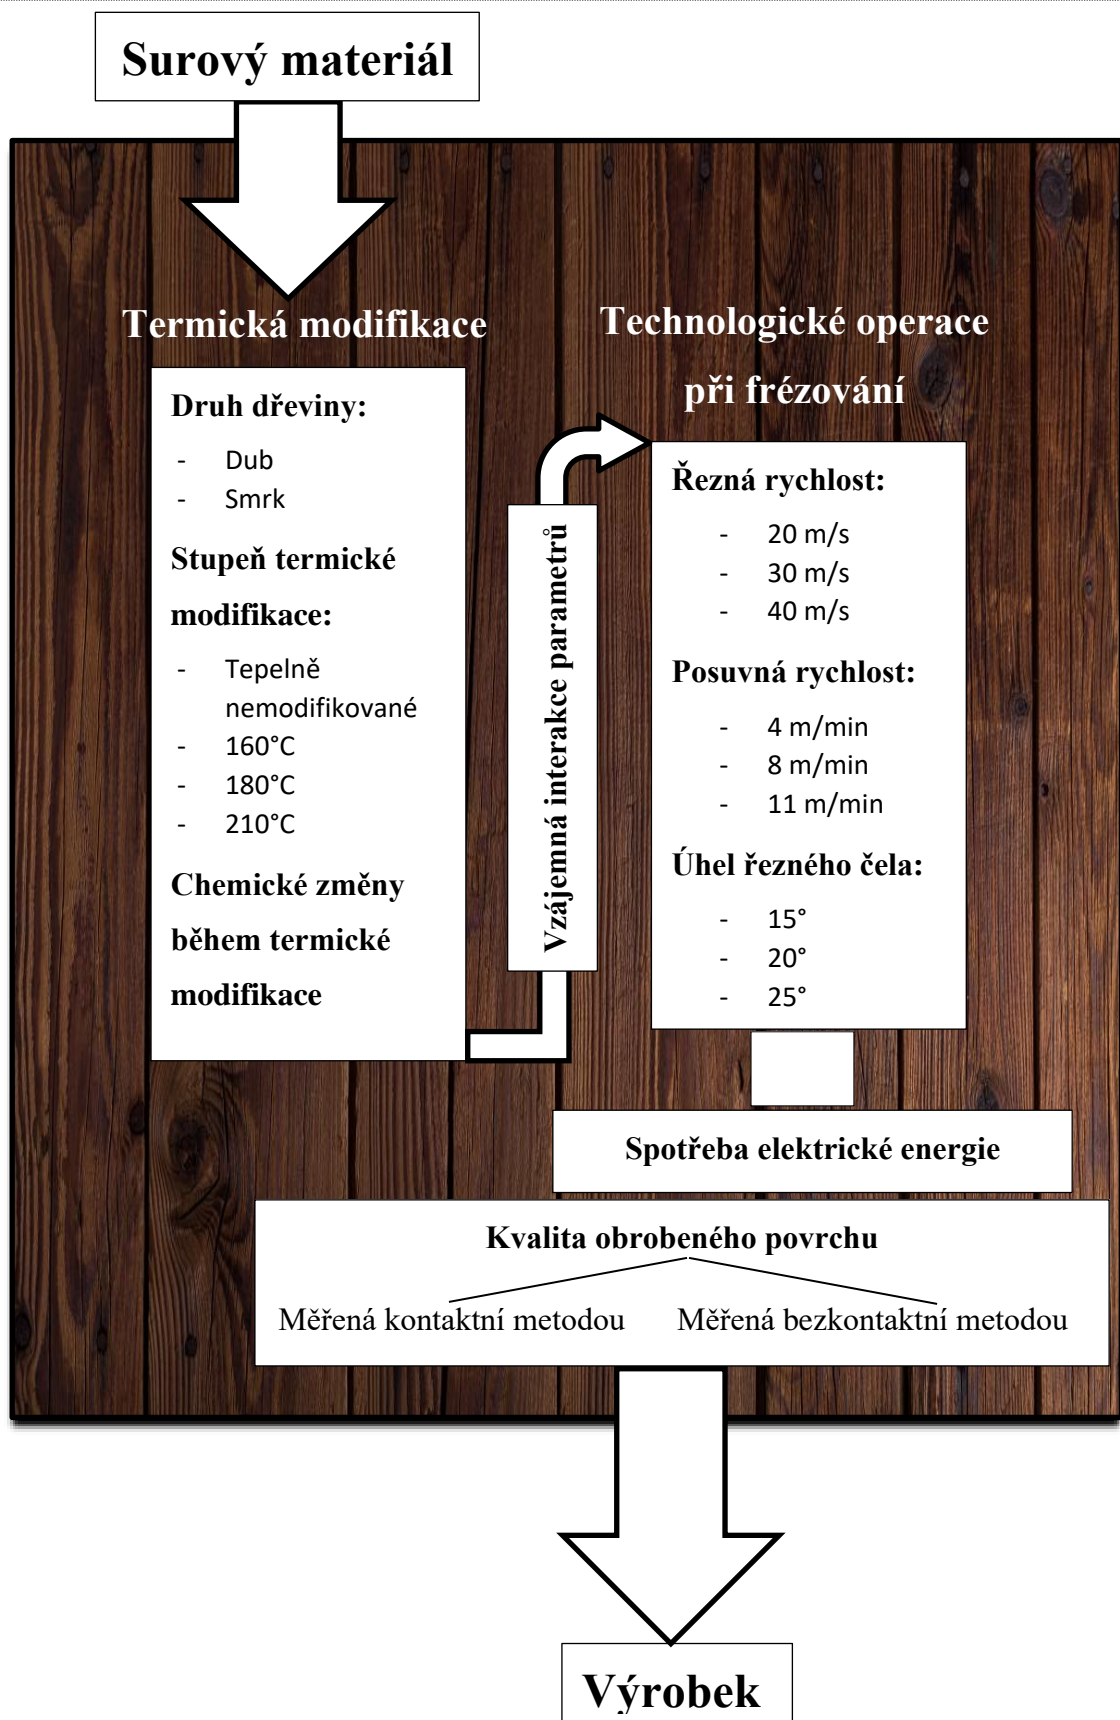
Surový materiál

Termická modifikace

Druh dřeviny:

- Dub
- Smrk

Stupeň termické modifikace:

- Tepelně nemodifikované
- 160°C
- 180°C
- 210°C

Chemické změny během termické modifikace

Vzájemná interakce parametrů

Technologické operace při frézování

Řezná rychlost:

- 20 m/s
- 30 m/s
- 40 m/s

Posuvná rychlost:

- 4 m/min
- 8 m/min
- 11 m/min

Úhel řezného čela:

- 15°
- 20°
- 25°

Spotřeba elektrické energie

Kvalita obrobeného povrchu

Měřená kontaktní metodou

Měřená bezkontaktní metodou

Výrobek